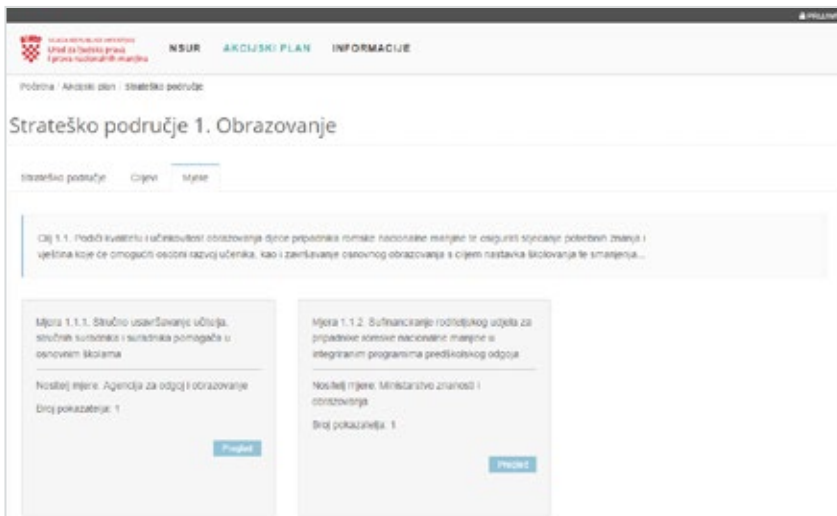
PRIJAVA

VLADA REPUBLIKE HRVATSKE
Ured za ljudska prava i prava nacionalnih manjina

NSUR AKCIJSKI PLAN INFORMACIJE

Početna / Akcijski plan / Strateško područje

Strateško područje 1. Obrazovanje

Strateško područje Ciljevi Mjere

Cilj 1.1. Podići kvalitetu i učinkovitost obrazovanja djece pripadnika romske nacionalne manjine te osigurati stjecanje potrebnih znanja i vještina koje će omogućiti osobni razvoj učenika, kao i završavanje osnovnog obrazovanja s ciljem nastavka školovanja te smanjenja...

Mjera 1.1.1. Stručno usavršavanje učitelja, stručnih suradnika i suradnika pomagača u osnovnim školama

Nositelj mjere: Agencija za odgoj i obrazovanje

Broj pokazatelja: 1

Pregled

Mjera 1.1.2. Sufinanciranje roditeljskog udjela za pripadnike romske nacionalne manjine u integriranim programima predškolskog odgoja

Nositelj mjere: Ministarstvo znanosti i obrazovanja

Broj pokazatelja: 1

Pregled